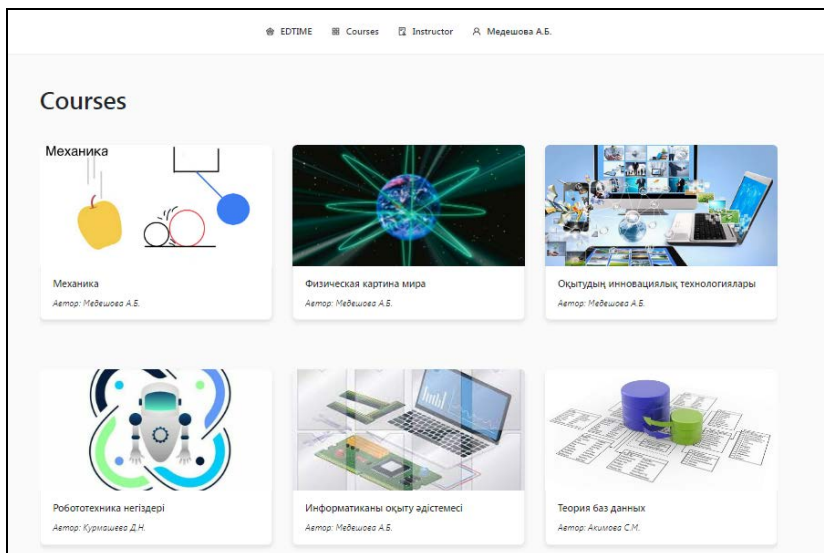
EDTIME Courses Instructor Медешова А.Б.

Courses

Механика

Механика
Автор: Медешова А.Б.

Физическая картина мира
Автор: Медешова А.Б.

Оқытудың инновациялық технологиялары
Автор: Медешова А.Б.

Робототехника негіздері
Автор: Курмашева Д.Н.

Информатиканы оқыту әдістемесі
Автор: Медешова А.Б.

Теория баз данных
Автор: Акимова С.М.